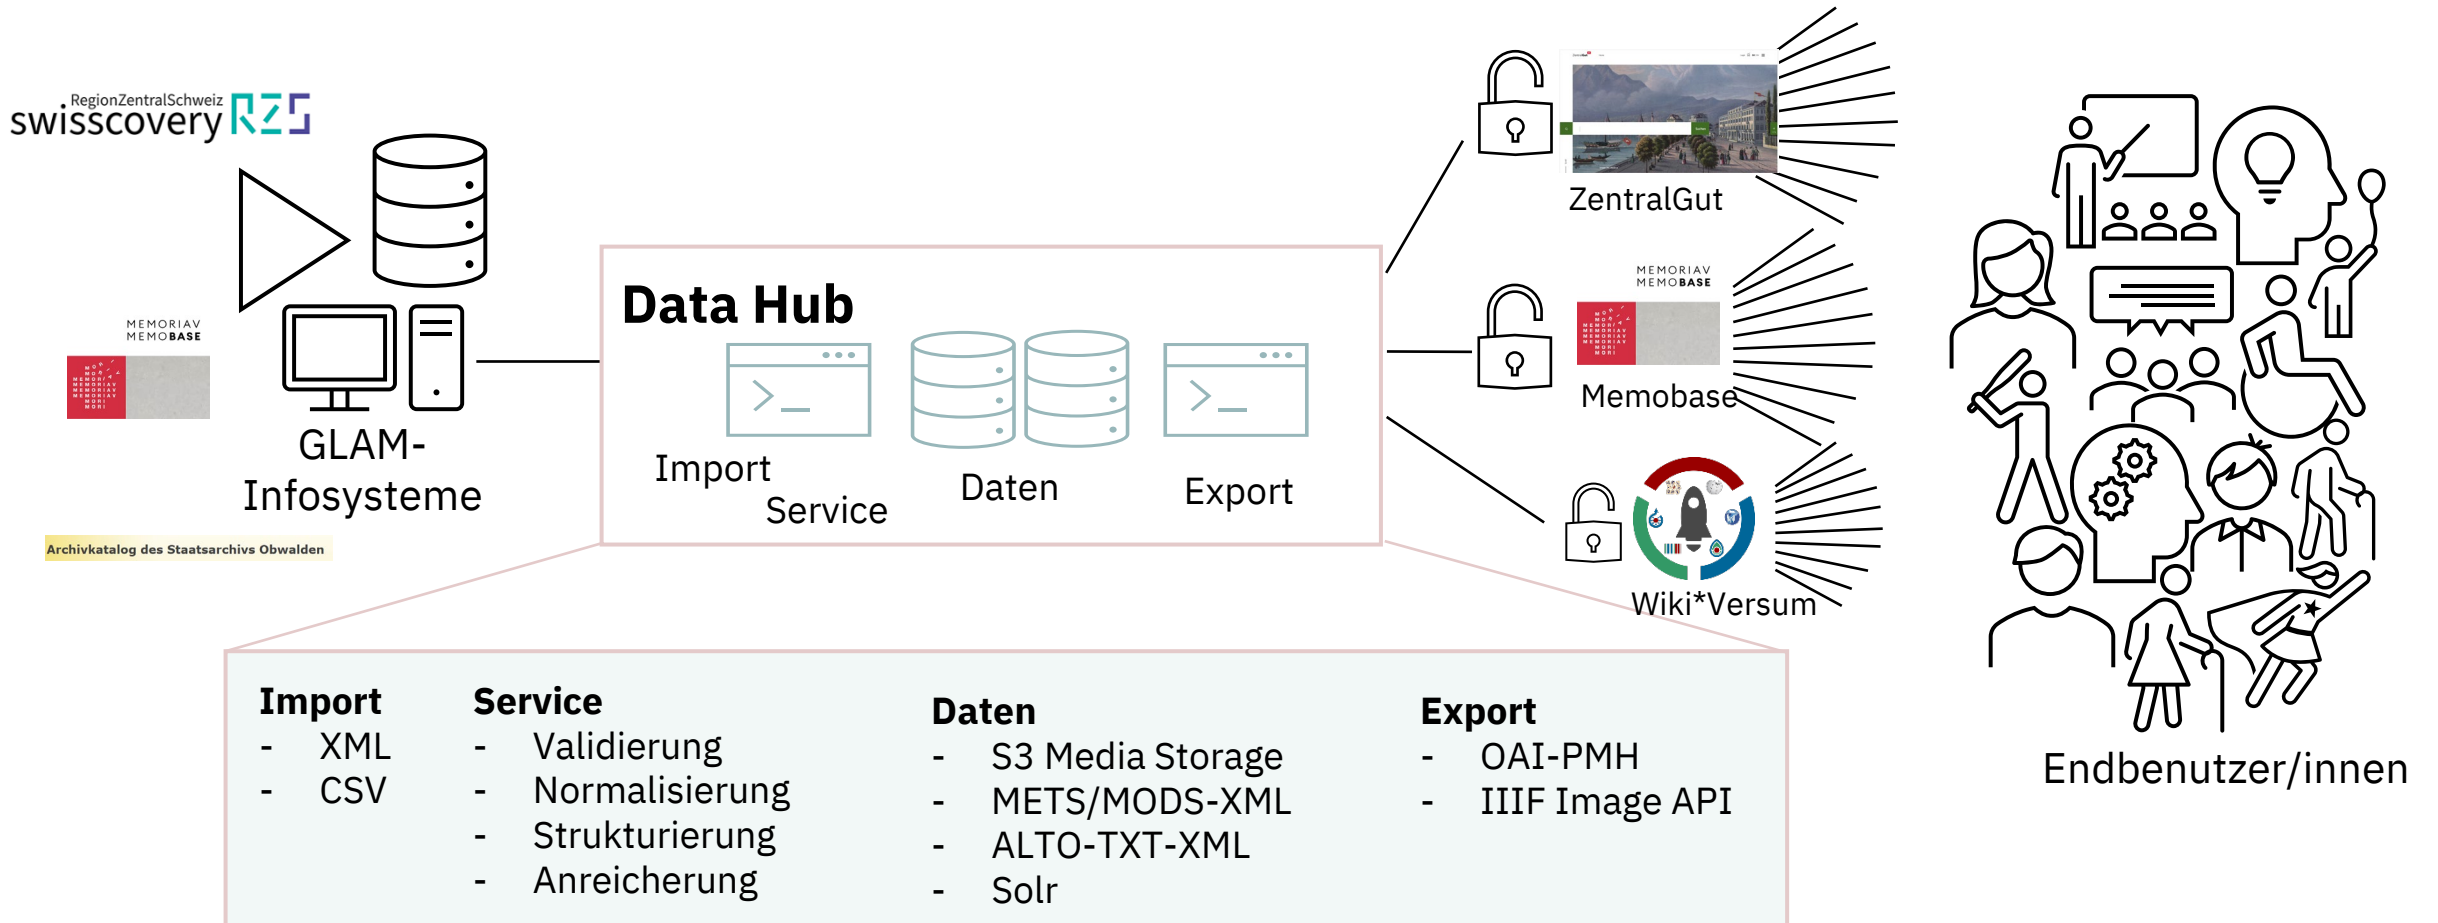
RegionZentralSchweiz
swisscovery RZS

MEMORIAV
MEMOBASE

GLAM-Infosysteme

Archivkatalog des Staatsarchivs Obwalden

Data Hub

Import Service

Daten

Export

ZentralGut

MEMORIAV
MEMOBASE

Memobase

Wiki*Versum

Endbenutzer/innen

| Import | Service | Daten | Export |
|---|---|---|---|
| - XML | - Validierung | - S3 Media Storage | - OAI-PMH |
| - CSV | - Normalisierung | - METS/MODS-XML | - IIIF Image API |
| | - Strukturierung | - ALTO-TXT-XML | |
| | - Anreicherung | - Solr | |